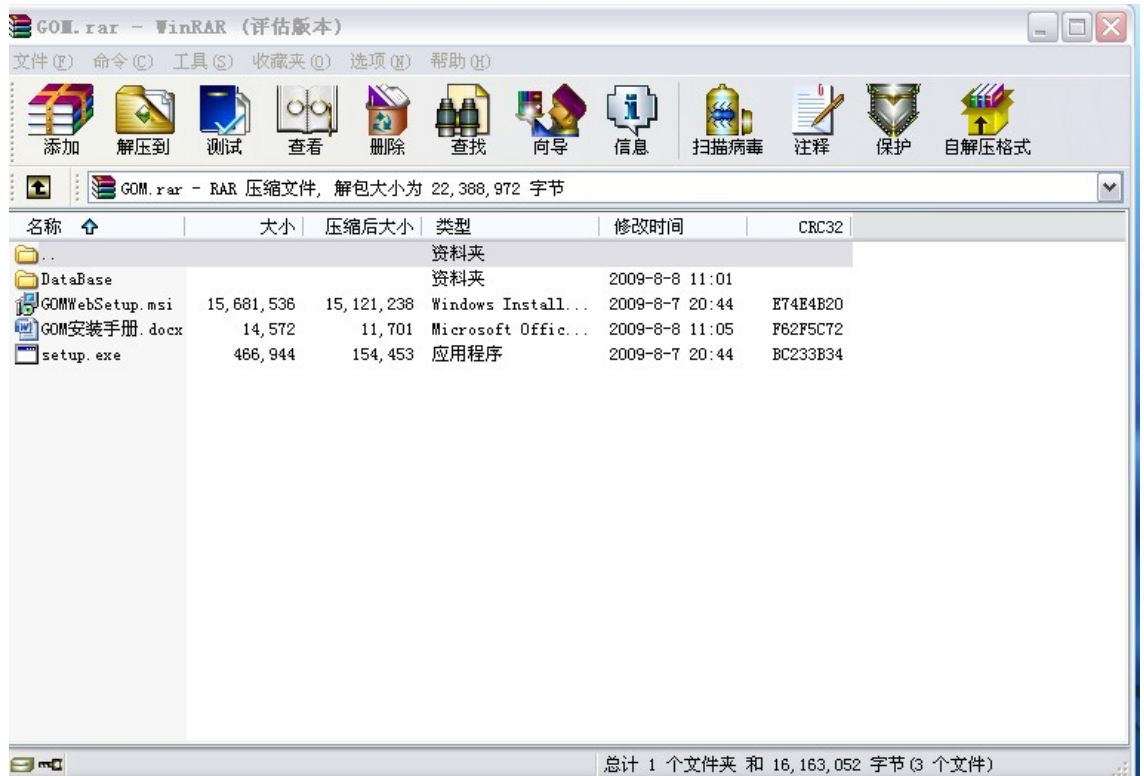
GOM.rar - WinRAR (评估版本)

文件(F) 命令(C) 工具(S) 收藏夹(O) 选项(N) 帮助(H)

添加 解压到 测试 查看 删除 查找 向导 信息 扫描病毒 注释 保护 自解压格式

GOM.rar - RAR 压缩文件, 解包大小为 22,388,972 字节

| 名称 | 大小 | 压缩后大小 | 类型 | 修改时间 | CRC32 |
|---|---|---|---|---|---|
| .. | | | 资料夹 | | |
| DataBase | | | 资料夹 | 2009-8-8 11:01 | |
| GOMWebSetup.msi | 15,681,536 | 15,121,238 | Windows Install... | 2009-8-7 20:44 | E74E4B20 |
| GOM安装手册.docx | 14,572 | 11,701 | Microsoft Offic... | 2009-8-8 11:05 | F62F5C72 |
| setup.exe | 466,944 | 154,453 | 应用程序 | 2009-8-7 20:44 | BC233B34 |

总计 1 个文件夹 和 16,163,052 字节(3 个文件)